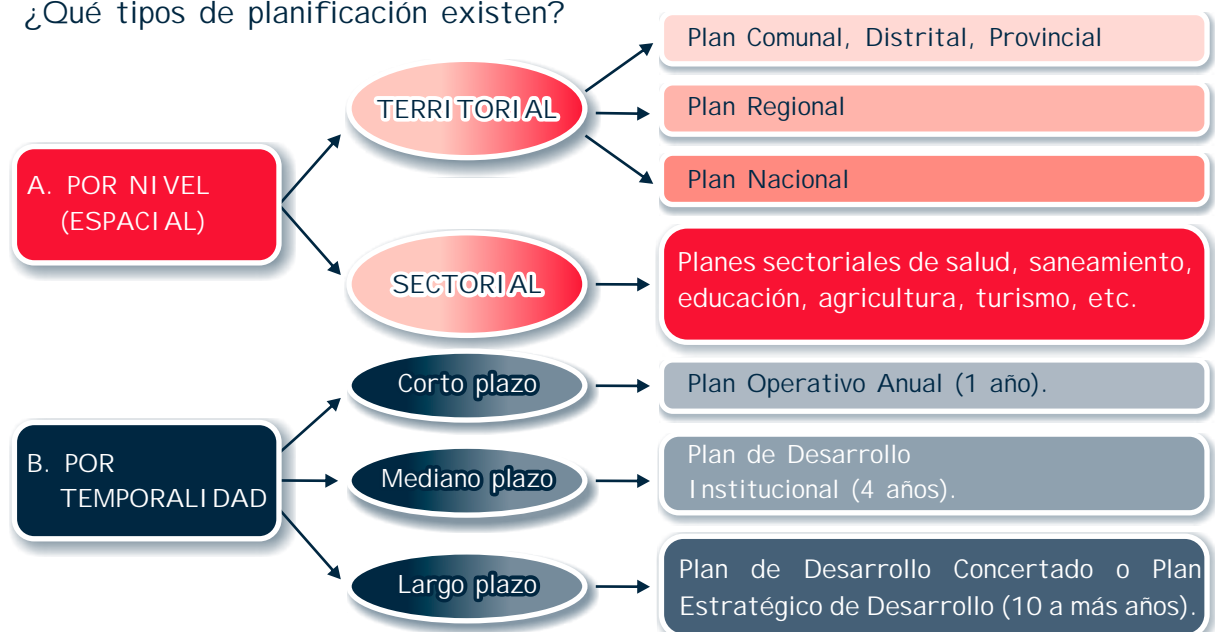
¿Qué tipos de planificación existen?

A. POR NIVEL (ESPACIAL)

TERRITORIAL

Plan Comunal, Distrital, Provincial

Plan Regional

Plan Nacional

SECTORIAL

Planes sectoriales de salud, saneamiento, educación, agricultura, turismo, etc.

B. POR TEMPORALIDAD

Corto plazo

Plan Operativo Anual (1 año).

Mediano plazo

Plan de Desarrollo Institucional (4 años).

Largo plazo

Plan de Desarrollo Concertado o Plan Estratégico de Desarrollo (10 a más años).